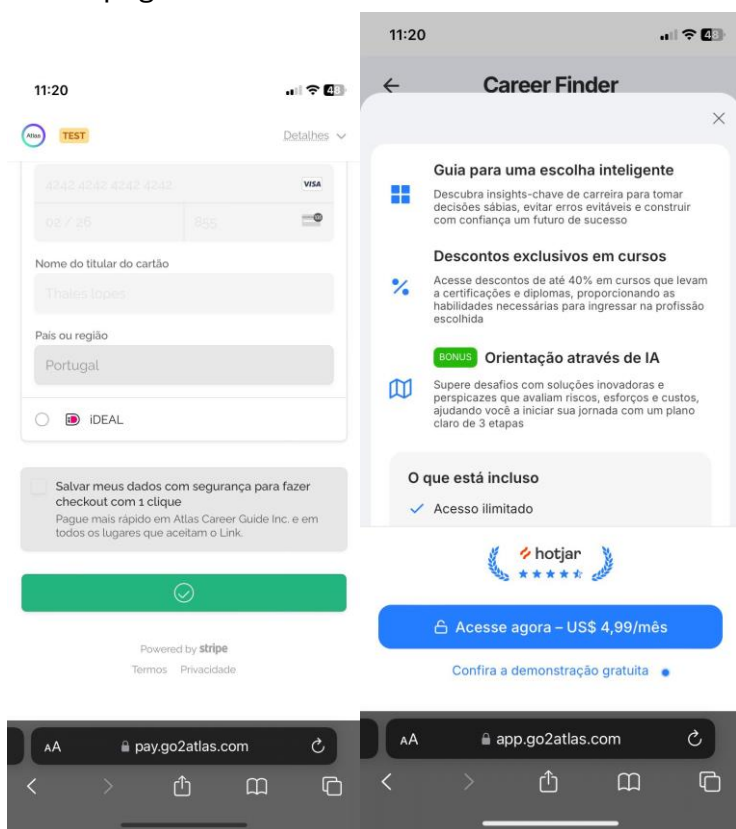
pagina

11:20

48

Atlas TEST

Detalhes

4242 4242 4242 4242

VISA

02 / 26

855

Nome do titular do cartão

Thaíes lopes

País ou região

Portugal

iDEAL

Salvar meus dados com segurança para fazer checkout com 1 clique
Pague mais rápido em Atlas Career Guide Inc. e em todos os lugares que aceitam o Link.

Powered by stripe

Termos Privacidade

AA pay.go2atlas.com

11:20

48

Career Finder

Guia para uma escolha inteligente

Descubra insights-chave de carreira para tomar decisões sábias, evitar erros evitáveis e construir com confiança um futuro de sucesso

Descontos exclusivos em cursos

Acesse descontos de até 40% em cursos que levam a certificações e diplomas, proporcionando as habilidades necessárias para ingressar na profissão escolhida

BONUS Orientação através de IA

Supere desafios com soluções inovadoras e perspicazes que avaliam riscos, esforços e custos, ajudando você a iniciar sua jornada com um plano claro de 3 etapas

O que está incluso

Acesso ilimitado

hotjar

Acesse agora – US$ 4,99/mês

Confira a demonstração gratuita

AA app.go2atlas.com